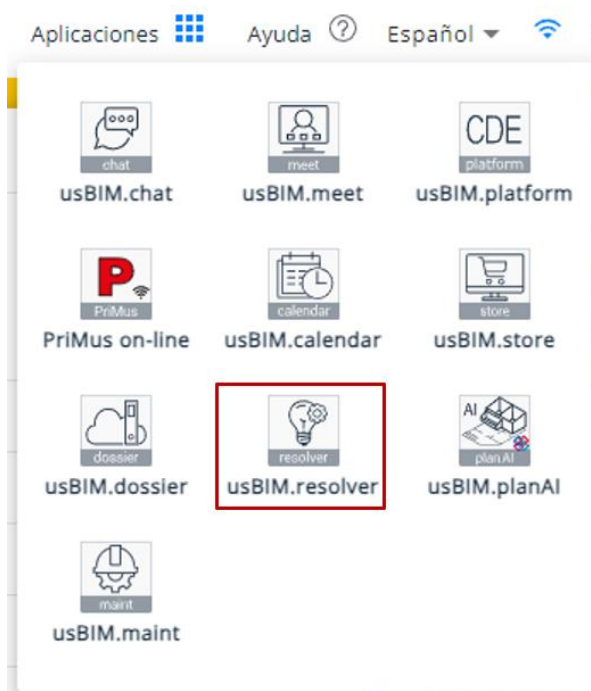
Aplicaciones Ayuda Español

chat
usBIM.chat

meet
usBIM.meet

CDE
platform
usBIM.platform

PriMus
PriMus on-line

calendar
usBIM.calendar

store
usBIM.store

dossier
usBIM.dossier

resolver
usBIM.resolver

AI
planAI
usBIM.planAI

maint
usBIM.maint